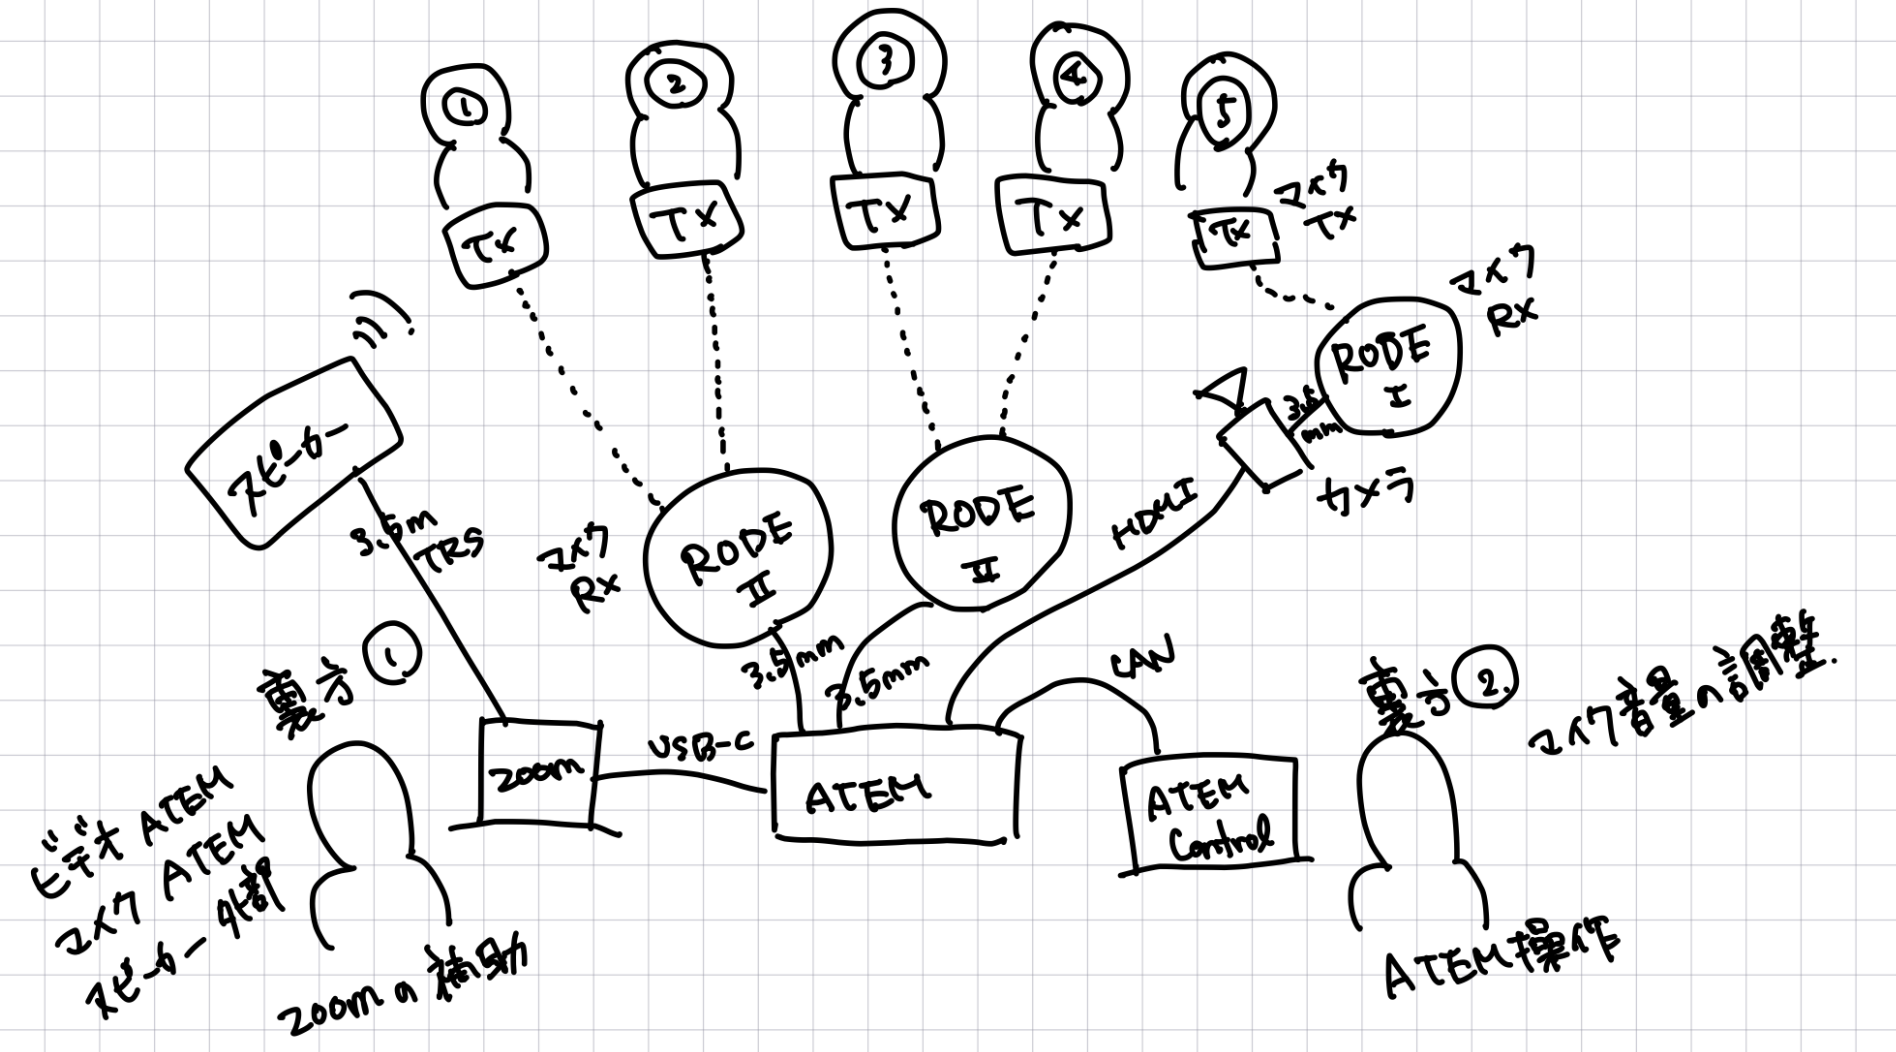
①
②
③
④
⑤
Tx
Tx
Tx
Tx
Tx
マイク Tx
マイク Rx
RODE I
3.5mm
カメラ
HDMI
スピーカー
3.5m TRS
マイク Rx
RODE II
RODE II
3.5mm
3.5mm
裏方①
zoom
USB-C
ATEM
LAN
ATEM Control
裏方②
マイク音量の調整.
ビデオ ATEM
マイク ATEM
スピーカー 外部
zoomの補助
ATEM操作